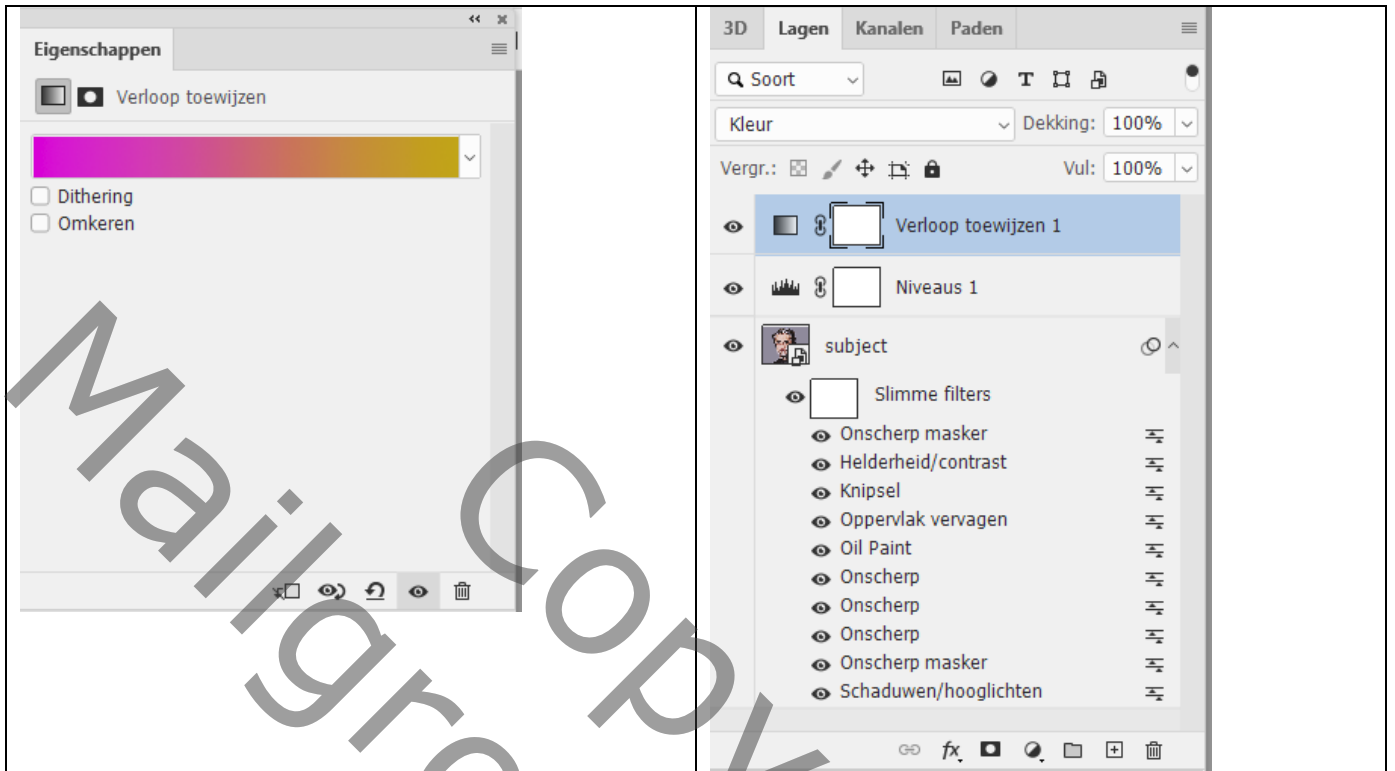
Eigenschappen

Verloop toewijzen

Dithering
Omkeren

3D Lagen Kanalen Paden

Soort

Kleur Dekking: 100%

Vergr.: Vul: 100%

Verloop toewijzen 1

Niveaus 1

subject

Slimme filters

Onscherp masker
Helderheid/contrast
Knipsel
Oppervlak vervagen
Oil Paint
Onscherp
Onscherp
Onscherp
Onscherp masker
Schaduwen/hooglichten

Mailgro Copy